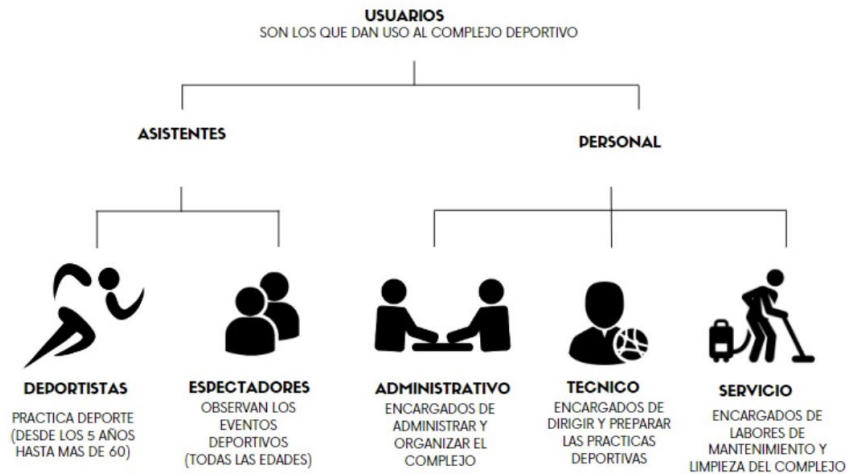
USUARIOS
SON LOS QUE DAN USO AL COMPLEJO DEPORTIVO

ASISTENTES

PERSONAL

DEPORTISTAS
PRACTICA DEPORTE (DESDE LOS 5 AÑOS HASTA MAS DE 60)

ESPECTADORES
OBSERVAN LOS EVENTOS DEPORTIVOS (TODAS LAS EDADES)

ADMINISTRATIVO
ENCARGADOS DE ADMINISTRAR Y ORGANIZAR EL COMPLEJO

TECNICO
ENCARGADOS DE DIRIGIR Y PREPARAR LAS PRACTICAS DEPORTIVAS

SERVICIO
ENCARGADOS DE LABORES DE MANTENIMIENTO Y LIMPIEZA DEL COMPLEJO